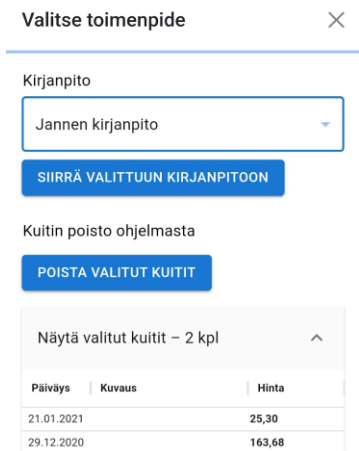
Valitse toimenpide

Kirjanpito

Jannen kirjanpito

SIIRRÄ VALITTUUN KIRJANPITOON

Kuitin poisto ohjelmasta

POISTA VALITUT KUITIT

Näytä valitut kuitit – 2 kpl

| Päiväys | Kuvaus | Hinta |
|---|---|---|
| 21.01.2021 | | 25,30 |
| 29.12.2020 | | 163,68 |